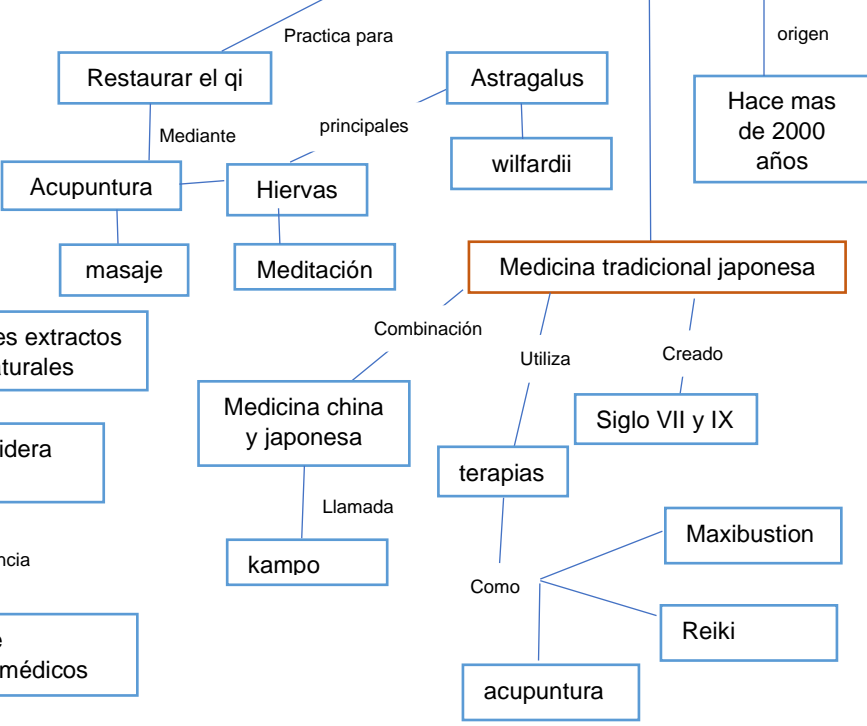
Practica para

Restaurar el qi

Mediante

Acupuntura

masaje

principales

Hiervas

Meditación

Astragalus

wilfardii

origen

Hace mas de 2000 años

Medicina tradicional japonesa

es extractos turales

idera

ncia

e médicos

Combinación

Medicina china y japonesa

Llamada

kampo

Utiliza

terapias

Como

acupuntura

Maxibustion

Reiki

Creado

Siglo VII y IX